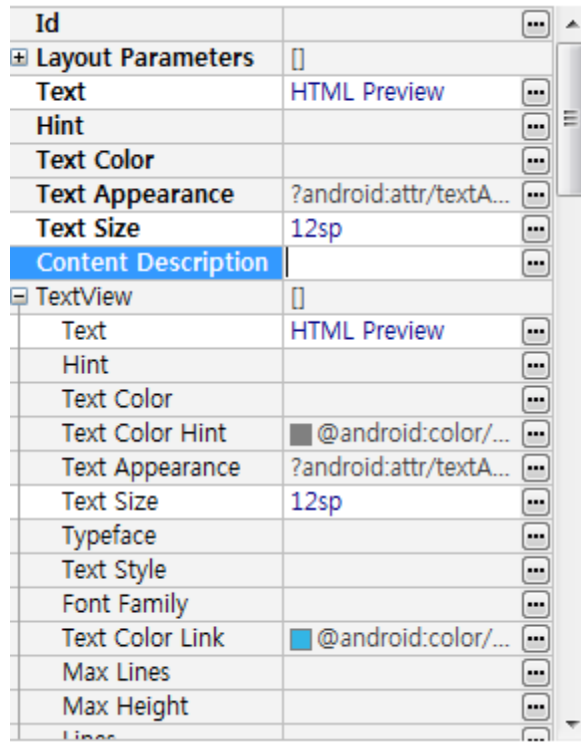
| | |
|---|---|
| Id | |
| Layout Parameters | [] |
| Text | HTML Preview |
| Hint | |
| Text Color | |
| Text Appearance | ?android:attr/textA... |
| Text Size | 12sp |
| Content Description | |
| TextView | [] |
| Text | HTML Preview |
| Hint | |
| Text Color | |
| Text Color Hint | @android:color/... |
| Text Appearance | ?android:attr/textA... |
| Text Size | 12sp |
| Typeface | |
| Text Style | |
| Font Family | |
| Text Color Link | @android:color/... |
| Max Lines | |
| Max Height | |
| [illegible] | |